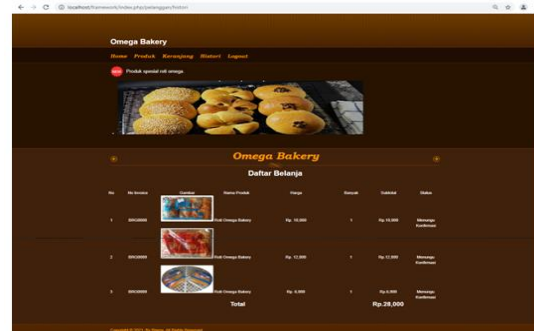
localhost/framework/index.php/pelanggan/histori

Omega Bakery

Home Produk Keranjang Histori Logout

NEW Produk spesial roti omega.

Omega Bakery

Daftar Belanja

| No | No Invoice | Gambar | Nama Produk | Harga | Banyak | Subtotal | Status |
|---|---|---|---|---|---|---|---|
| 1 | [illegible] | | Roti Omega Bakery | Rp. 10,000 | 1 | Rp.10,000 | Menunggu Konfirmasi |
| 2 | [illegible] | | Roti Omega Bakery | Rp. 12,000 | 1 | Rp.12,000 | Menunggu Konfirmasi |
| 3 | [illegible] | | Roti Omega Bakery | Rp. 6,000 | 1 | Rp.6,000 | Menunggu Konfirmasi |
| | | Total | | | | Rp.28,000 | |

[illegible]